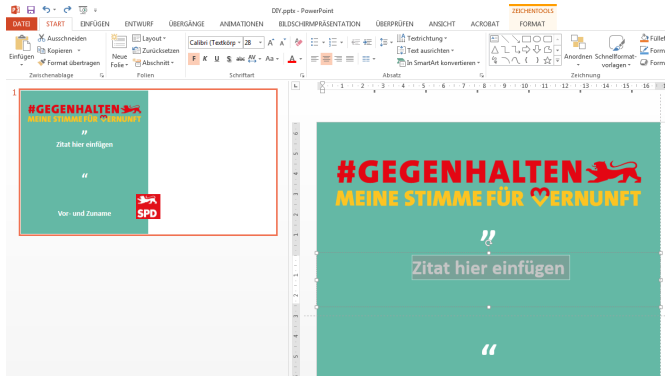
DIY.pptx - PowerPoint

ZEICHENTOOLS

DATEI START EINFÜGEN ENTWURF ÜBERGÄNGE ANIMATIONEN BILDSCHIRMPRÄSENTATION ÜBERPRÜFEN ANSICHT ACROBAT FORMAT

Einfügen Ausschneiden Kopieren Format übertragen Zwischenablage

Neue Folie Layout Zurücksetzen Abschnitt Folien

Calibri (Textkörp 28 A A F K U S abc AV Aa A Schriftart

Textrichtung Text ausrichten In SmartArt konvertieren Absatz

Anordnen Schnellformatvorlagen Zeichnung

Füllef Kontur Form

1

#GEGENHALTEN
MEINE STIMME FÜR VERNUNFT
„
Zitat hier einfügen
“
Vor- und Zuname
SPD

#GEGENHALTEN
MEINE STIMME FÜR VERNUNFT
„
Zitat hier einfügen
“